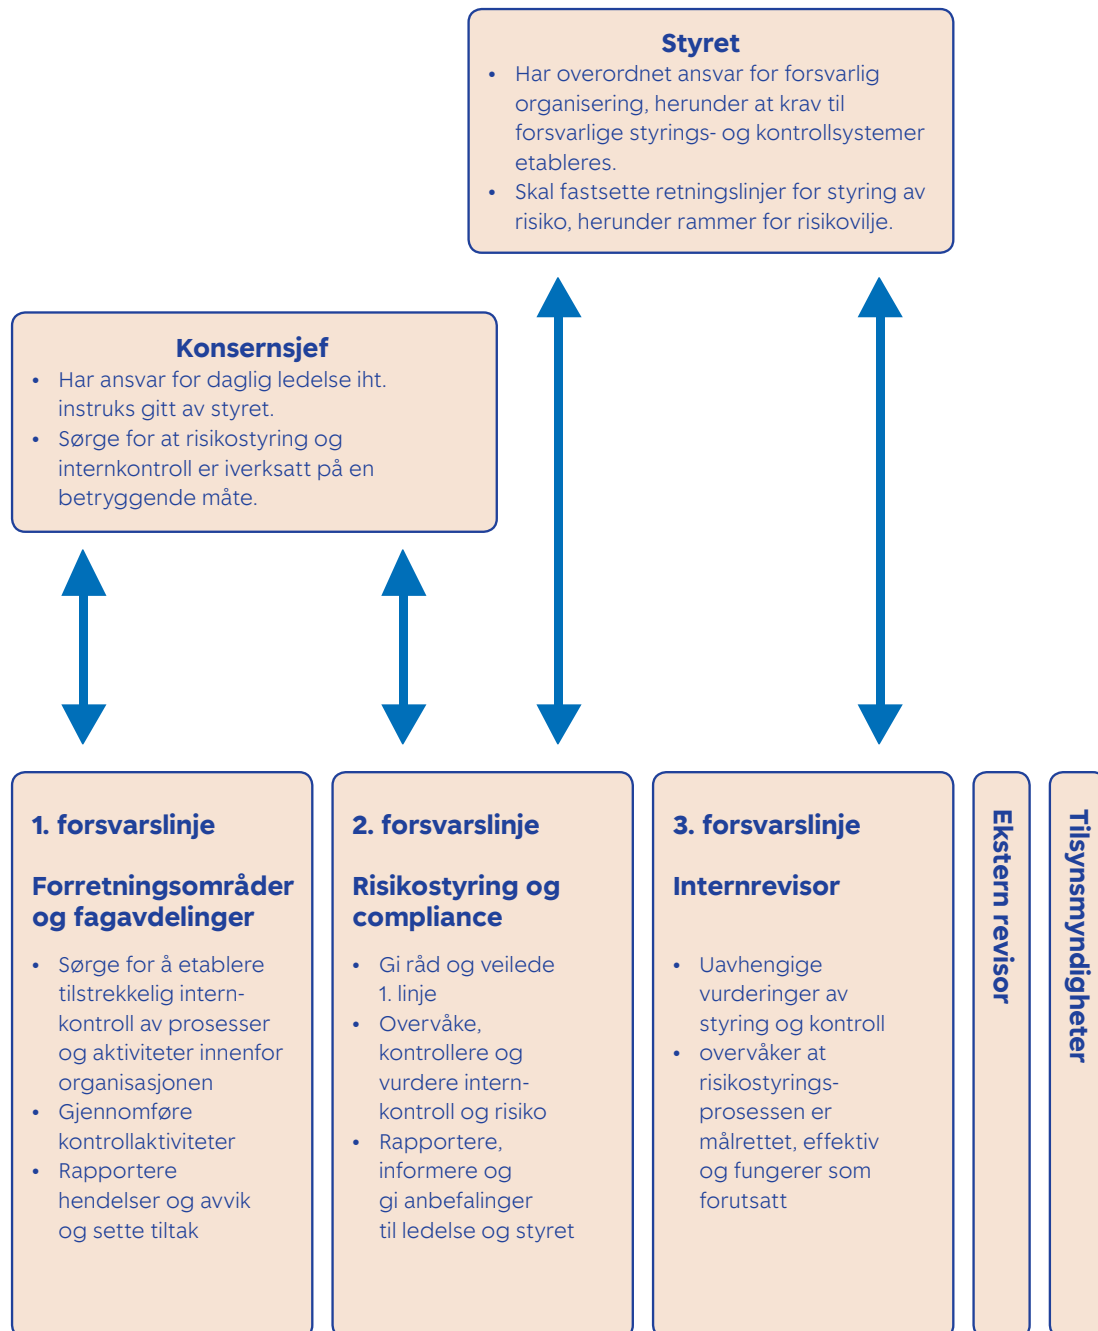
**Styret**
- Har overordnet ansvar for forsvarlig organisering, herunder at krav til forsvarlige styrings- og kontrollsystemer etableres.
- Skal fastsette retningslinjer for styring av risiko, herunder rammer for risikovilje.

**Konsernsjef**
- Har ansvar for daglig ledelse iht. instruks gitt av styret.
- Sørge for at risikostyring og internkontroll er iverksatt på en betryggende måte.

**1. forsvarslinje**

**Forretningsområder og fagavdelinger**
- Sørge for å etablere tilstrekkelig internkontroll av prosesser og aktiviteter innenfor organisasjonen
- Gjennomføre kontrollaktiviteter
- Rapportere hendelser og avvik og sette tiltak

**2. forsvarslinje**

**Risikostyring og compliance**
- Gi råd og veilede 1. linje
- Overvåke, kontrollere og vurdere internkontroll og risiko
- Rapportere, informere og gi anbefalinger til ledelse og styret

**3. forsvarslinje**

**Internrevisor**
- Uavhengige vurderinger av styring og kontroll
- overvåker at risikostyringsprosessen er målrettet, effektiv og fungerer som forutsatt

**Ekstern revisor**

**Tilsynsmyndigheter**